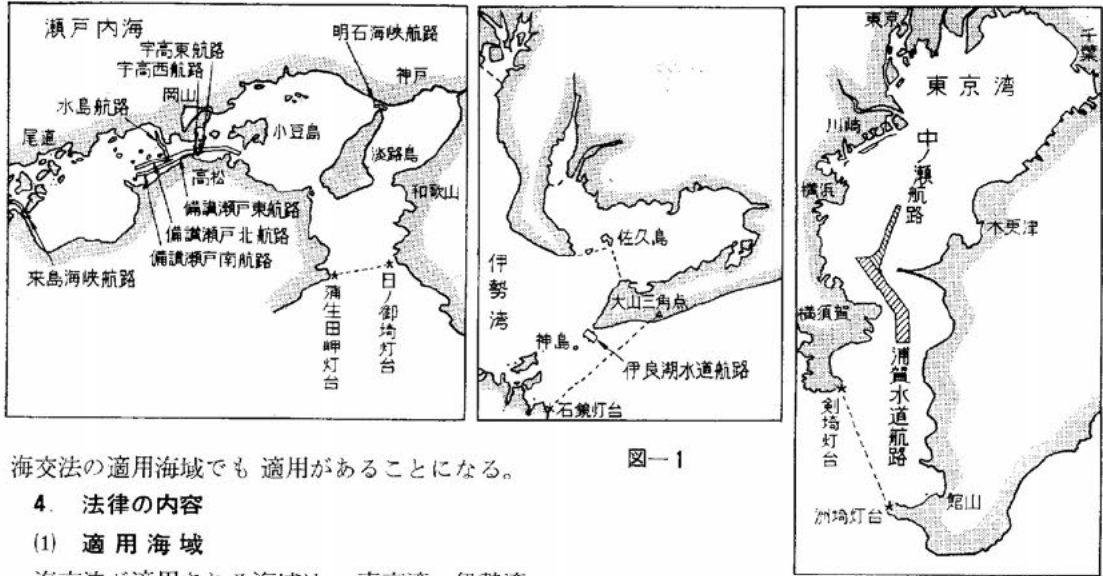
瀬戸内海
明石海峡航路
宇高東航路
宇高西航路
神戸
岡山
水島航路
小豆島
尾道
淡路島
高松
和歌山
備讃瀬戸東航路
備讃瀬戸北航路
備讃瀬戸南航路
来島海峡航路
蒲生田岬灯台
日ノ御埼灯台

佐久島
伊勢湾
大山三角点
神島
伊良湖水道航路
石鏡灯台

東京
千葉
東京湾
川崎
中ノ瀬航路
横浜
木更津
横須賀
浦賀水道航路
剣埼灯台
館山
洲埼灯台

図―1

海交法の適用海域でも 適用があることになる。

4. 法律の内容

(1) 適用海域

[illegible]